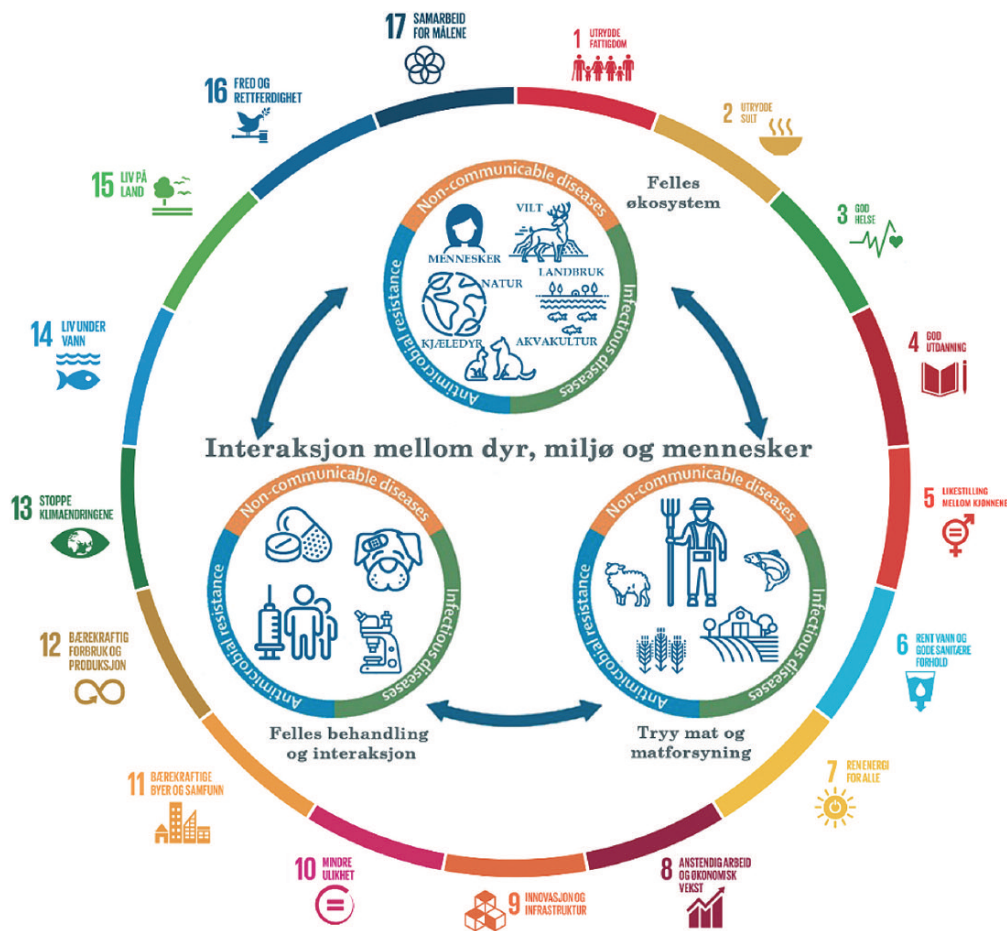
17 SAMARBEID FOR MÅLENE

1 UTRYDDE FATTIGDOM

2 UTRYDDE SULT

3 GOD HELSE

4 GOD UTDANNING

5 LIKESTILLING MELLOM KJØNNENE

6 RENT VANN OG GODE SANITÆRE FORHOLD

7 REN ENERGI FOR ALLE

8 ANSTENDIG ARBEID OG ØKONOMISK VEKST

9 INNOVASJON OG INFRASTRUKTUR

10 MINDRE ULIKHET

11 BÆREKRAFTIGE BYER OG SAMFUNN

12 BÆREKRAFTIG FORBRUK OG PRODUKSJON

13 STOPPE KLIMAENDRINGENE

14 LIV UNDER VANN

15 LIV PÅ LAND

16 FRED OG RETTFERDIGHET

Non-communicable diseases
Infectious diseases
Antimicrobial resistance

Felles økosystem

MENNESKER
VILT
NATUR
LANDBRUK
KJÆLEDYR
AKVAKULTUR

Interaksjon mellom dyr, miljø og mennesker

Non-communicable diseases
Infectious diseases
Antimicrobial resistance

Felles behandling og interaksjon

Non-communicable diseases
Infectious diseases
Antimicrobial resistance

Trygg mat og matforsyning